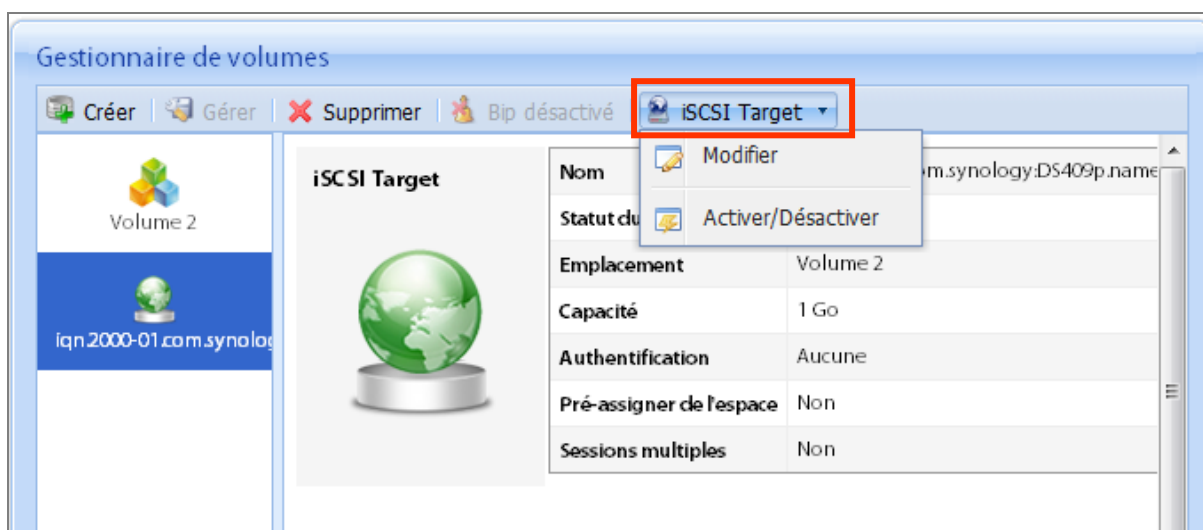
Gestionnaire de volumes

Créer | Gérer | Supprimer | Bip désactivé | iSCSI Target

Modifier

Activer/Désactiver

Volume 2

iqn.2000-01.com.synolog

iSCSI Target

| Nom | om.synology:DS409p.name |
|---|---|
| Statut du | |
| Emplacement | Volume 2 |
| Capacité | 1 Go |
| Authentification | Aucune |
| Pré-assigner de l'espace | Non |
| Sessions multiples | Non |